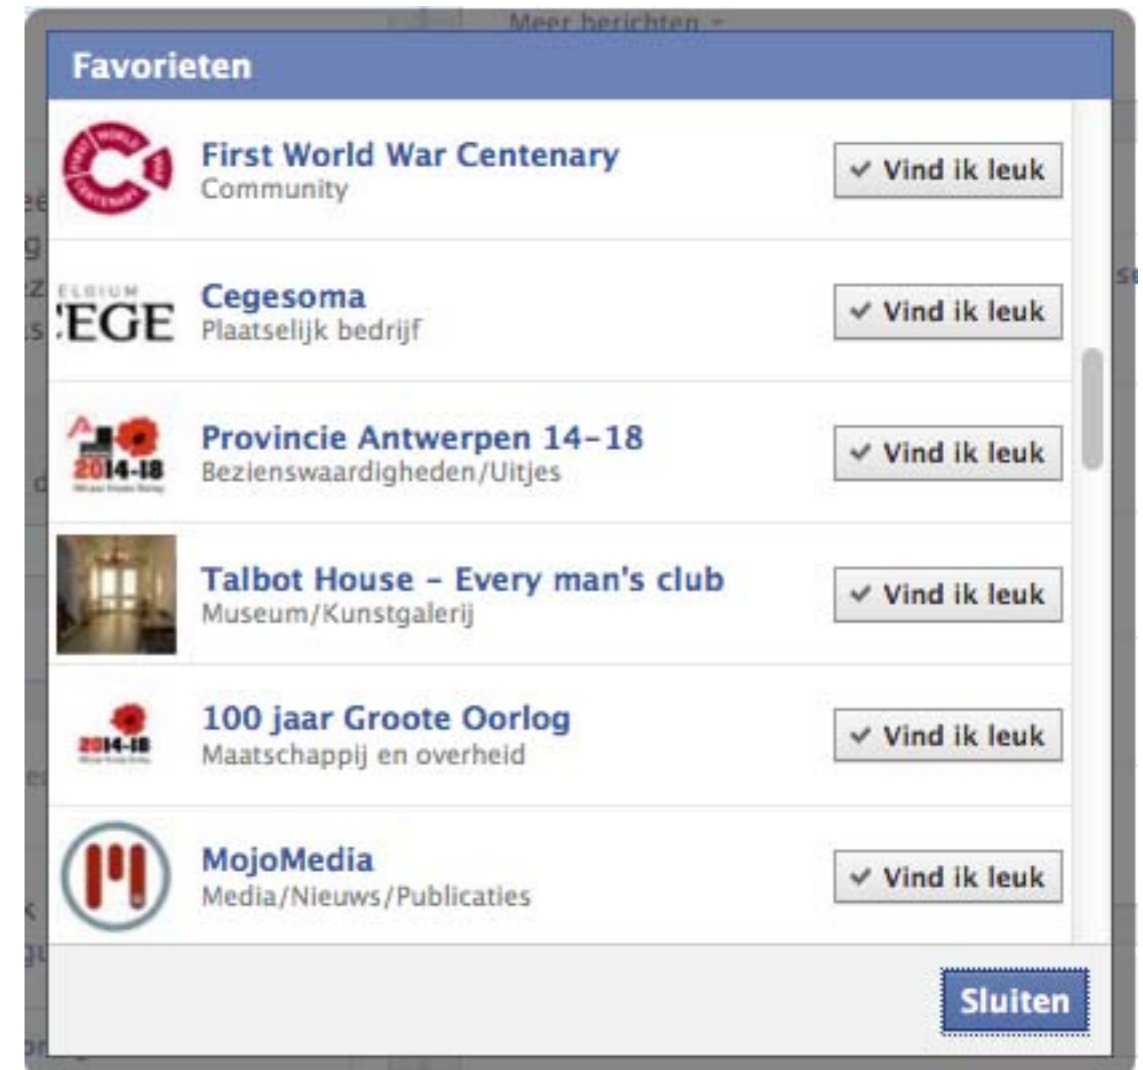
Meer berichten

Favorieten

First World War Centenary
Community
✓ Vind ik leuk

ELGIUM
EGE
Cegesoma
Plaatselijk bedrijf
✓ Vind ik leuk

2014-18
Provincie Antwerpen 14-18
Bezienswaardigheden/Uitjes
✓ Vind ik leuk

Talbot House - Every man's club
Museum/Kunstgalerij
✓ Vind ik leuk

2014-18
100 jaar Groote Oorlog
Maatschappij en overheid
✓ Vind ik leuk

MojoMedia
Media/Nieuws/Publicaties
✓ Vind ik leuk

Sluiten